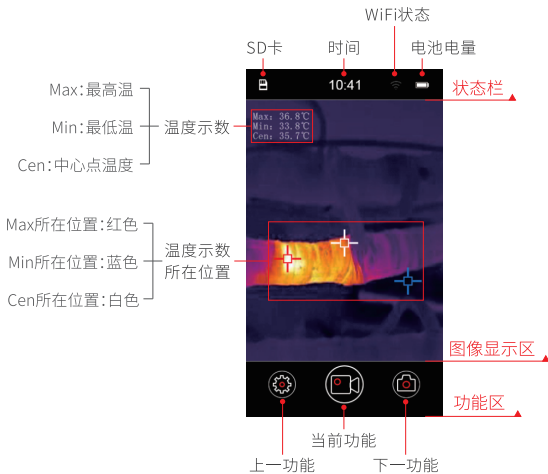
WiFi状态
SD卡
时间
电池电量
10:41
状态栏
Max:最高温
Min:最低温
Cen:中心点温度
温度示数
Max: 36.8℃
Min: 33.8℃
Cen: 35.7℃
Max所在位置:红色
Min所在位置:蓝色
Cen所在位置:白色
温度示数所在位置
图像显示区
功能区
上一功能
当前功能
下一功能